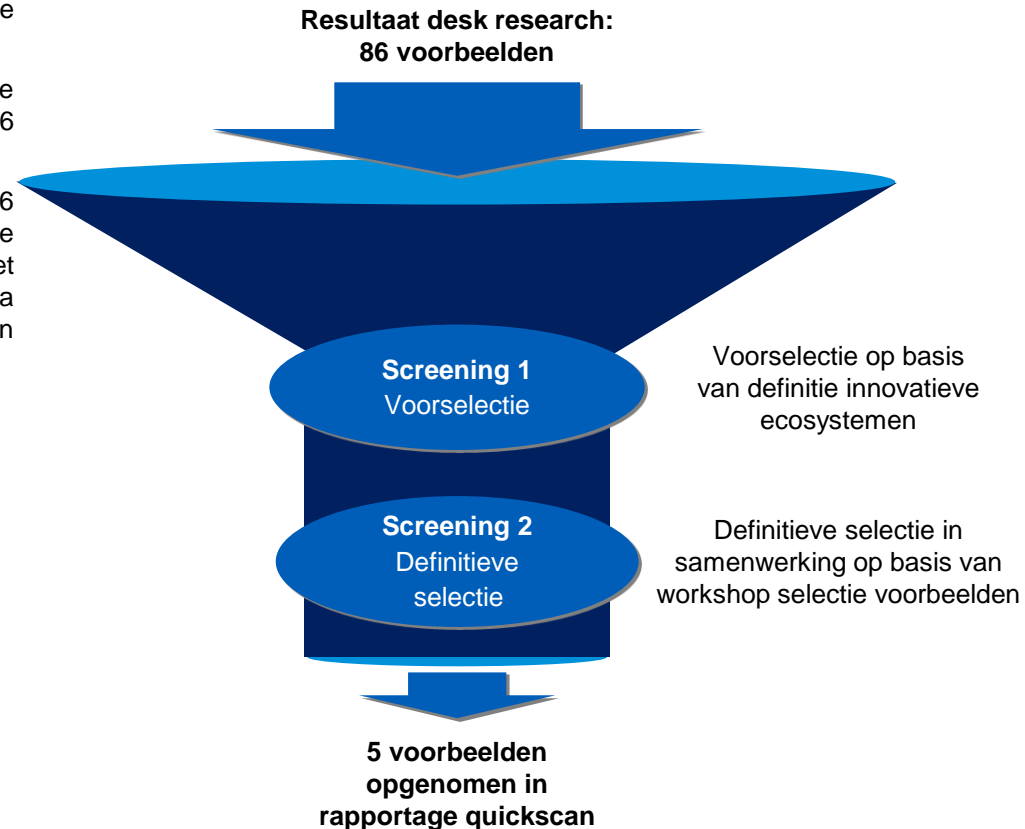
e

e
6

6
e
et
a
n

Resultaat desk research:
86 voorbeelden

Screening 1
Voorselectie

Voorselectie op basis van definitie innovatieve ecosystemen

Screening 2
Definitieve selectie

Definitieve selectie in samenwerking op basis van workshop selectie voorbeelden

5 voorbeelden opgenomen in rapportage quickscan